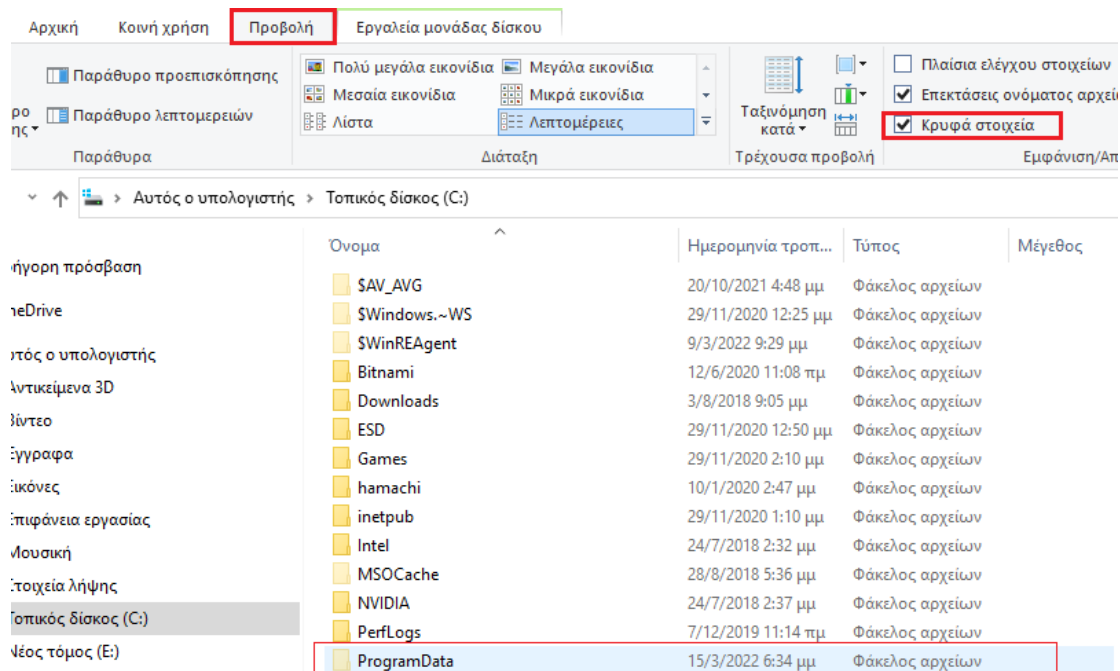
Αρχική Κοινή χρήση Προβολή Εργαλεία μονάδας δίσκου

Παράθυρο προεπισκόπησης
ρο
ης
Παράθυρο λεπτομερειών
Παράθυρα

Πολύ μεγάλα εικονίδια
Μεγάλα εικονίδια
Μεσαία εικονίδια
Μικρά εικονίδια
Λίστα
Λεπτομέρειες
Διάταξη

Ταξινόμηση κατά
Τρέχουσα προβολή

Πλαίσια ελέγχου στοιχείων
Επεκτάσεις ονόματος αρχεί
Κρυφά στοιχεία
Εμφάνιση/Απ

Αυτός ο υπολογιστής > Τοπικός δίσκος (C:)

ήγορη πρόσβαση
neDrive
υτός ο υπολογιστής
Αντικείμενα 3D
Βίντεο
Έγγραφα
Εικόνες
Επιφάνεια εργασίας
Μουσική
Στοιχεία λήψης
Τοπικός δίσκος (C:)
Νέος τόμος (E:)

| Όνομα | Ημερομηνία τροπ... | Τύπος | Μέγεθος |
|---|---|---|---|
| $AV_AVG | 20/10/2021 4:48 μμ | Φάκελος αρχείων | |
| $Windows.~WS | 29/11/2020 12:25 μμ | Φάκελος αρχείων | |
| $WinREAgent | 9/3/2022 9:29 μμ | Φάκελος αρχείων | |
| Bitnami | 12/6/2020 11:08 πμ | Φάκελος αρχείων | |
| Downloads | 3/8/2018 9:05 μμ | Φάκελος αρχείων | |
| ESD | 29/11/2020 12:50 μμ | Φάκελος αρχείων | |
| Games | 29/11/2020 2:10 μμ | Φάκελος αρχείων | |
| hamachi | 10/1/2020 2:47 μμ | Φάκελος αρχείων | |
| inetpub | 29/11/2020 1:10 μμ | Φάκελος αρχείων | |
| Intel | 24/7/2018 2:32 μμ | Φάκελος αρχείων | |
| MSOCache | 28/8/2018 5:36 μμ | Φάκελος αρχείων | |
| NVIDIA | 24/7/2018 2:37 μμ | Φάκελος αρχείων | |
| PerfLogs | 7/12/2019 11:14 πμ | Φάκελος αρχείων | |
| ProgramData | 15/3/2022 6:34 μμ | Φάκελος αρχείων | |